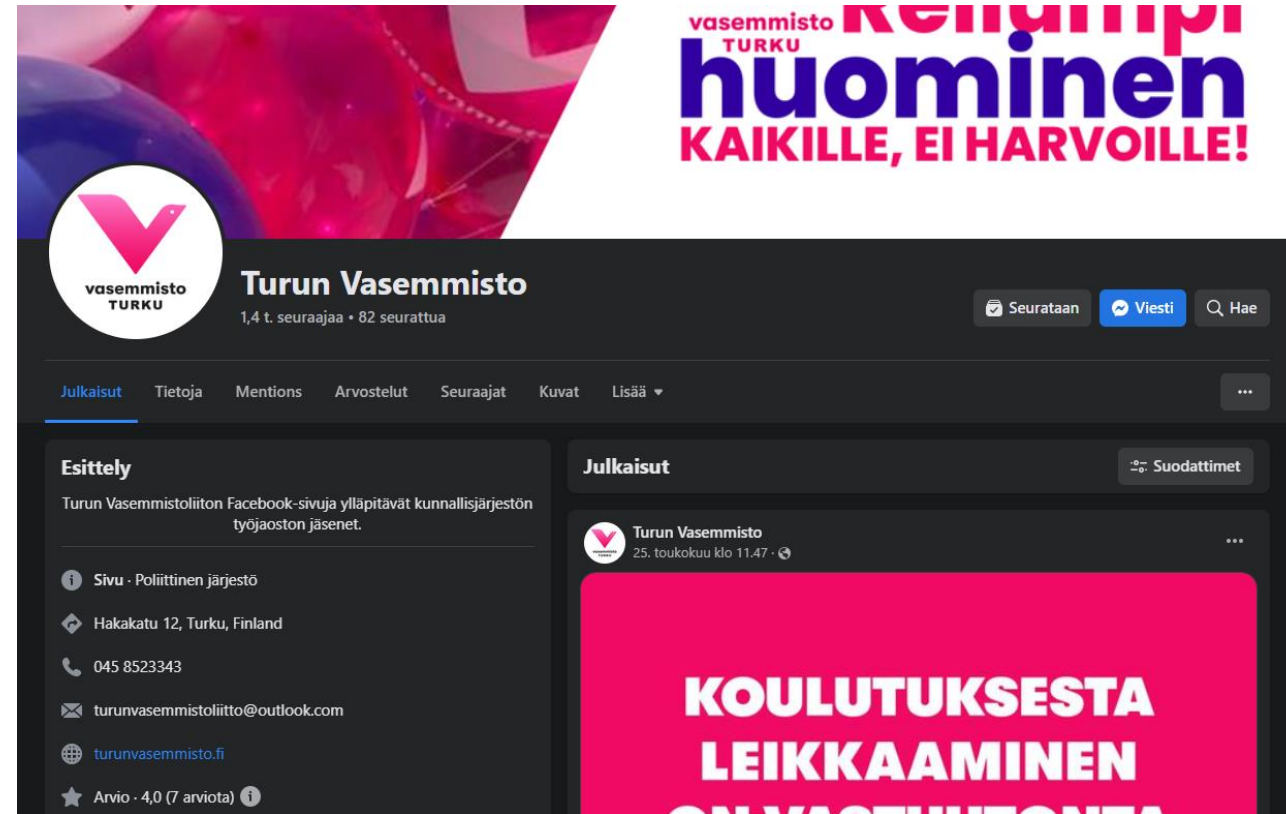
vasemmisto TURKU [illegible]
huominen
KAIKILLE, EI HARVOILLE!

vasemmisto TURKU

Turun Vasemmisto
1,4 t. seuraajaa • 82 seurattua

Seurataan Viesti Hae

Julkaisut Tietoja Mentions Arvostelut Seuraajat Kuvat Lisää

...

Esittely
Turun Vasemmistoliiton Facebook-sivuja ylläpitävät kunnallisjärjestön työjaoston jäsenet.

Sivu · Poliittinen järjestö

Hakakatu 12, Turku, Finland

045 8523343

turunvasemmistoliitto@outlook.com

turunvasemmisto.fi

Arvio · 4,0 (7 arviota)

Julkaisut
Suodattimet

Turun Vasemmisto
25. toukokuu klo 11.47 ·

...

KOULUTUKSESTA
LEIKKAAMINEN
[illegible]